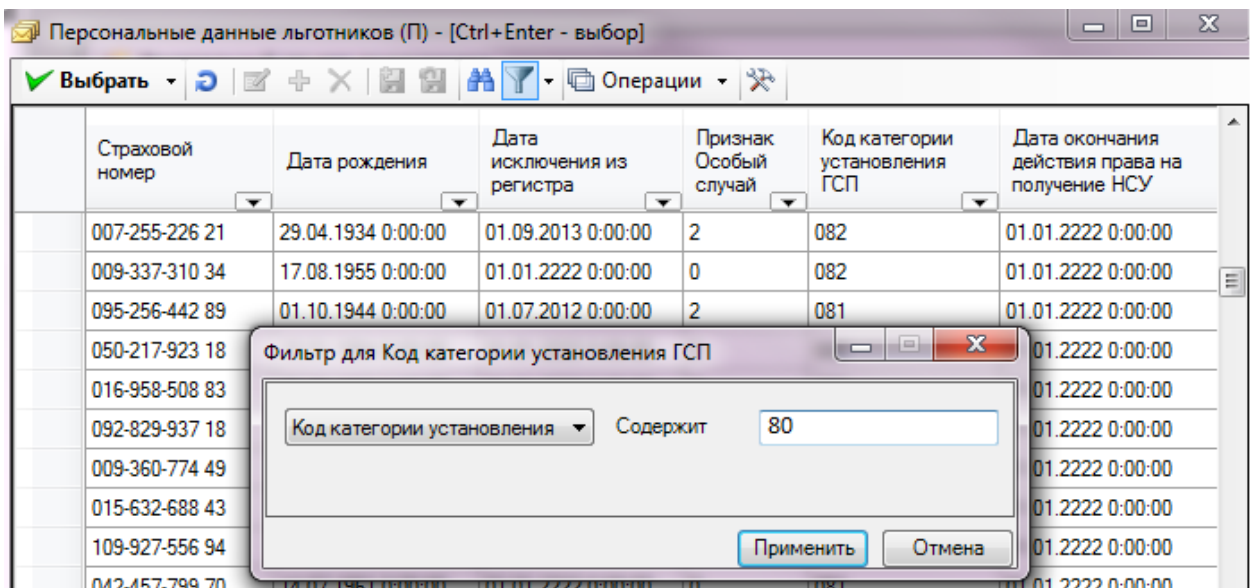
Персональные данные льготников (П) - [Ctrl+Enter - выбор]

Выбрать | Операции

| Страховой номер | Дата рождения | Дата исключения из регистра | Признак Особый случай | Код категории установления ГСП | Дата окончания действия права на получение НСУ |
|---|---|---|---|---|---|
| 007-255-226 21 | 29.04.1934 0:00:00 | 01.09.2013 0:00:00 | 2 | 082 | 01.01.2222 0:00:00 |
| 009-337-310 34 | 17.08.1955 0:00:00 | 01.01.2222 0:00:00 | 0 | 082 | 01.01.2222 0:00:00 |
| 095-256-442 89 | 01.10.1944 0:00:00 | 01.07.2012 0:00:00 | 2 | 081 | 01.01.2222 0:00:00 |
| 050-217-923 18 | | | | | 01.2222 0:00:00 |
| 016-958-508 83 | | | | | 01.2222 0:00:00 |
| 092-829-937 18 | | | | | 01.2222 0:00:00 |
| 009-360-774 49 | | | | | 01.2222 0:00:00 |
| 015-632-688 43 | | | | | 01.2222 0:00:00 |
| 109-927-556 94 | | | | | 01.2222 0:00:00 |
| 042-457-799 70 | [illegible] | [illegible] | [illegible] | 081 | 01.01.2222 0:00:00 |

Фильтр для Код категории установления ГСП

Код категории установления | Содержит | 80

Применить | Отмена